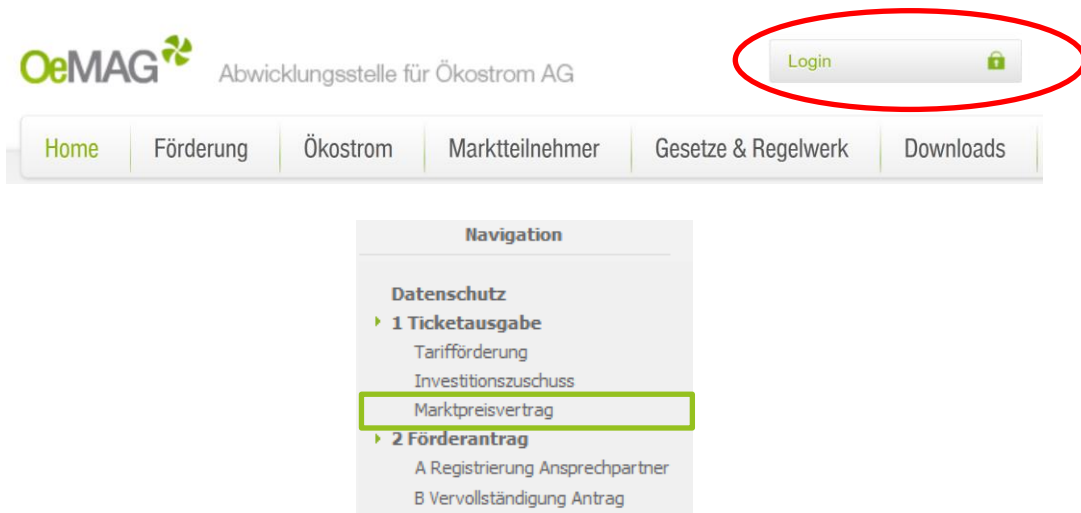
OeMAG Abwicklungsstelle für Ökostrom AG

Login

Home | Förderung | Ökostrom | Marktteilnehmer | Gesetze & Regelwerk | Downloads

Navigation

Datenschutz
1 Ticketausgabe
Tarifförderung
Investitionszuschuss
Marktpreisvertrag
2 Förderantrag
A Registrierung Ansprechpartner
B Vervollständigung Antrag